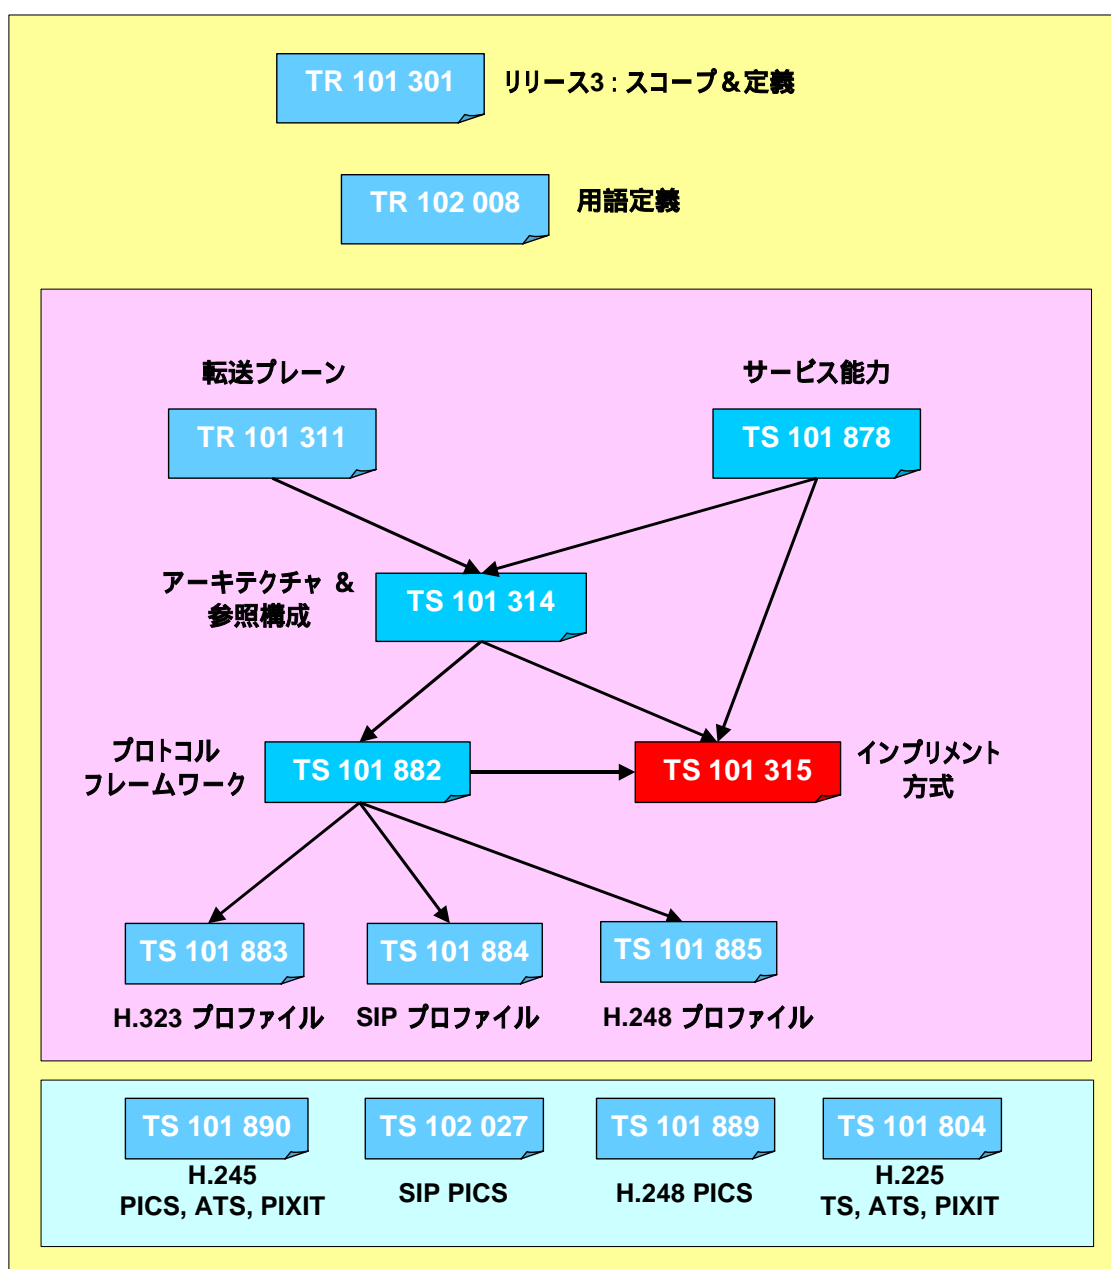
TR 101 301 リリース3 : スコープ&定義

TR 102 008 用語定義

転送プレーン

サービス能力

TR 101 311

TS 101 878

アーキテクチャ & 参照構成

TS 101 314

プロトコル フレームワーク

TS 101 882

TS 101 315

インプリメント 方式

TS 101 883

TS 101 884

TS 101 885

H.323 プロファイル

SIP プロファイル

H.248 プロファイル

TS 101 890

H.245 PICS, ATS, PIXIT

TS 102 027

SIP PICS

TS 101 889

H.248 PICS

TS 101 804

H.225 TS, ATS, PIXIT